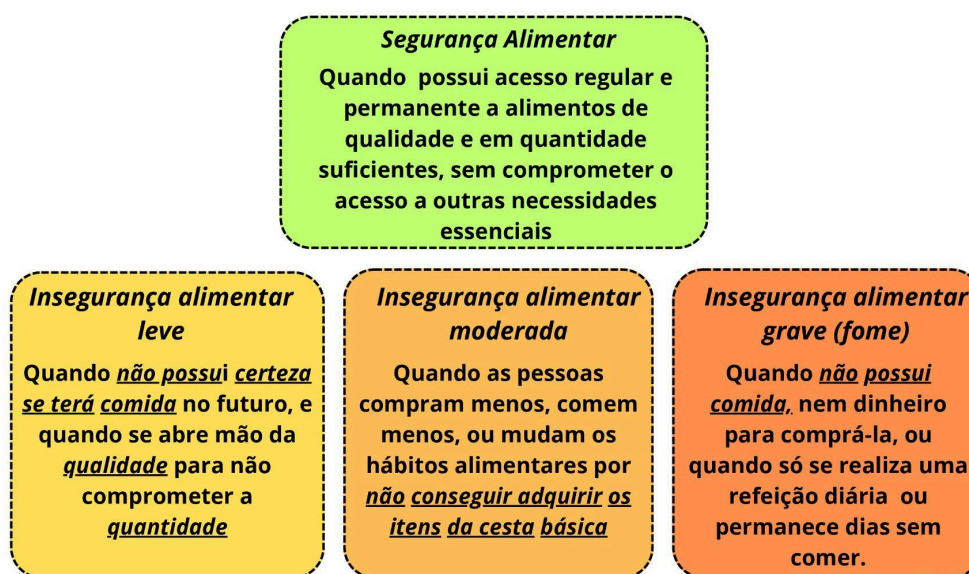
Segurança Alimentar

Quando possui acesso regular e permanente a alimentos de qualidade e em quantidade suficientes, sem comprometer o acesso a outras necessidades essenciais

Insegurança alimentar leve

Quando não possui certeza se terá comida no futuro, e quando se abre mão da qualidade para não comprometer a quantidade

Insegurança alimentar moderada

Quando as pessoas compram menos, comem menos, ou mudam os hábitos alimentares por não conseguir adquirir os itens da cesta básica

Insegurança alimentar grave (fome)

Quando não possui comida, nem dinheiro para comprá-la, ou quando só se realiza uma refeição diária ou permanece dias sem comer.